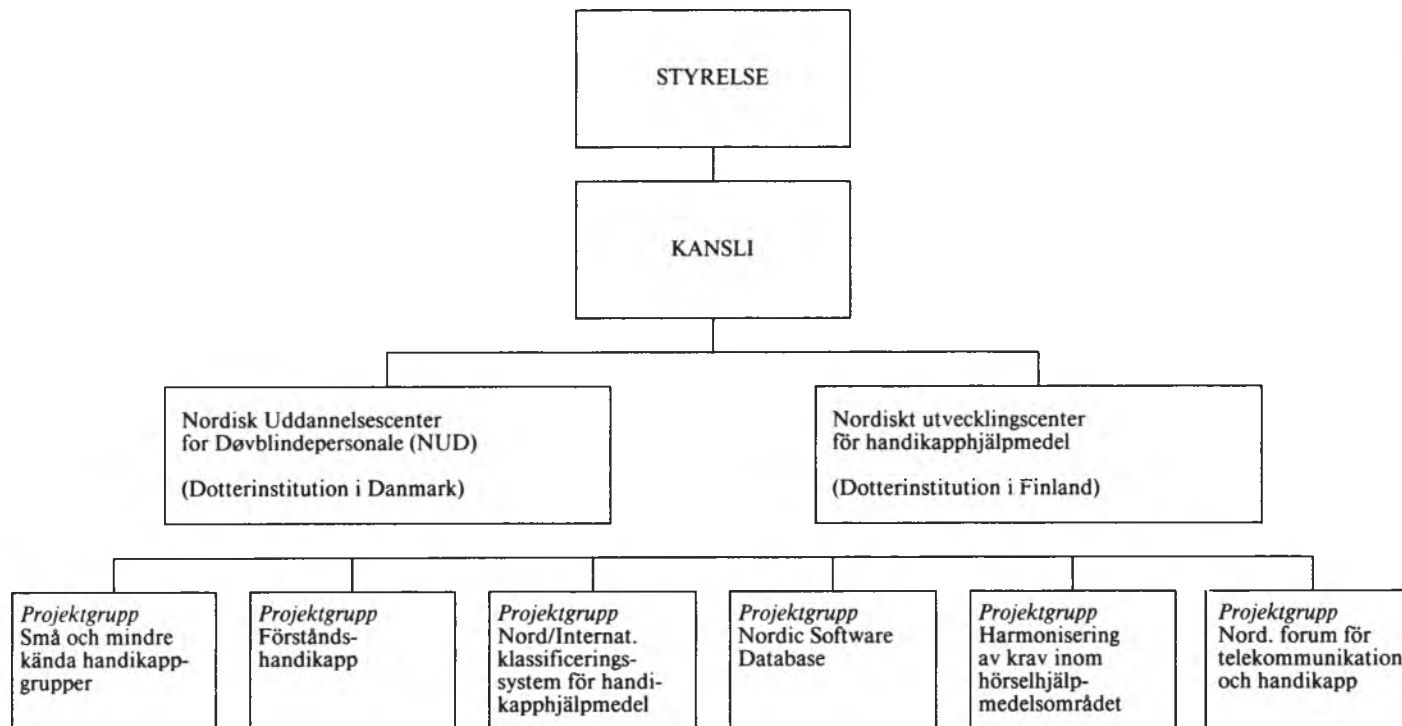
STYRELSE

KANSLI

Nordisk Uddannelsescenter for Døvblindepersonale (NUD)

(Dotterinstitution i Danmark)

Nordiskt utvecklingscenter för handikapphjälpmedel

(Dotterinstitution i Finland)

*Projektgrupp*
Små och mindre kända handikappgrupper

*Projektgrupp*
Förståndshandikapp

*Projektgrupp*
Nord/Internat. klassificeringssystem för handikapphjälpmedel

*Projektgrupp*
Nordic Software Database

*Projektgrupp*
Harmonisering av krav inom hörselhjälpmedelsområdet

*Projektgrupp*
Nord. forum för telekommunikation och handikapp